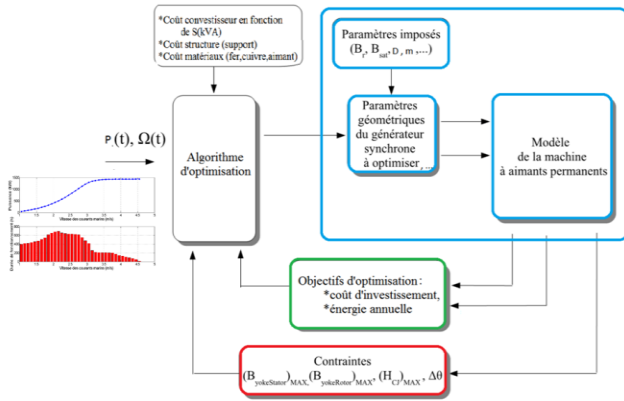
*Coût convestisseur en fonction de S(kVA)
*Coût structure (support)
*Coût matériaux (fer,cuivre,aimant)

Paramètres imposés
$(B_r, B_{sat}, D, m, ...)$

$P(t), \Omega(t)$

Algorithme d'optimisation

Paramètres géométriques du générateur synchrone à optimiser

Modèle de la machine à aimants permanents

Puissance (kW)
Vitesse des courants marins (m/s)

Heures de fonctionnement (h)
Vitesse des courants marins (m/s)

Objectifs d'optimisation :
*coût d'investissement,
*énergie annuelle

Contraintes
$(B_{yokeStator})_{MAX}, (B_{yokeRotor})_{MAX}, (H_{CJ})_{MAX}, \Delta\theta$